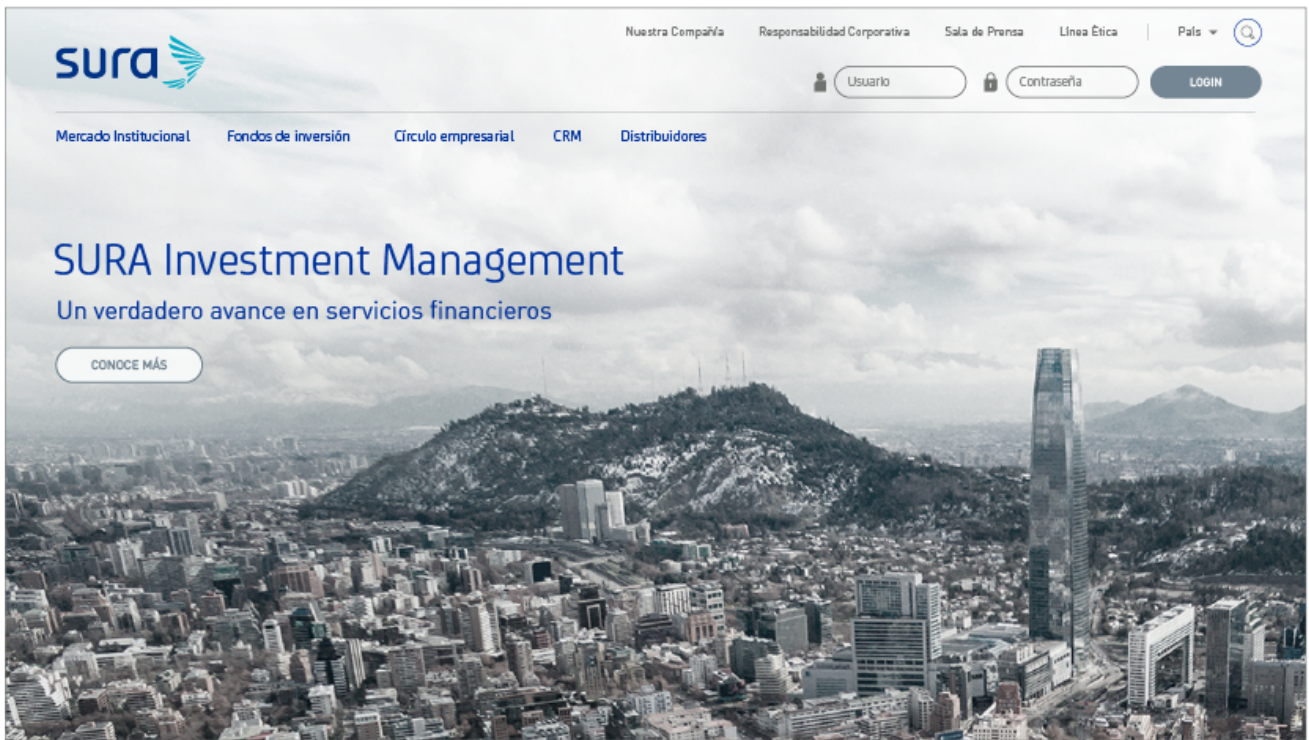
sura

Nuestra Compañía Responsabilidad Corporativa Sala de Prensa Línea Ética País

Usuario Contraseña LOGIN

Mercado Institucional Fondos de inversión Círculo empresarial CRM Distribuidores

SURA Investment Management

Un verdadero avance en servicios financieros

CONOCE MÁS